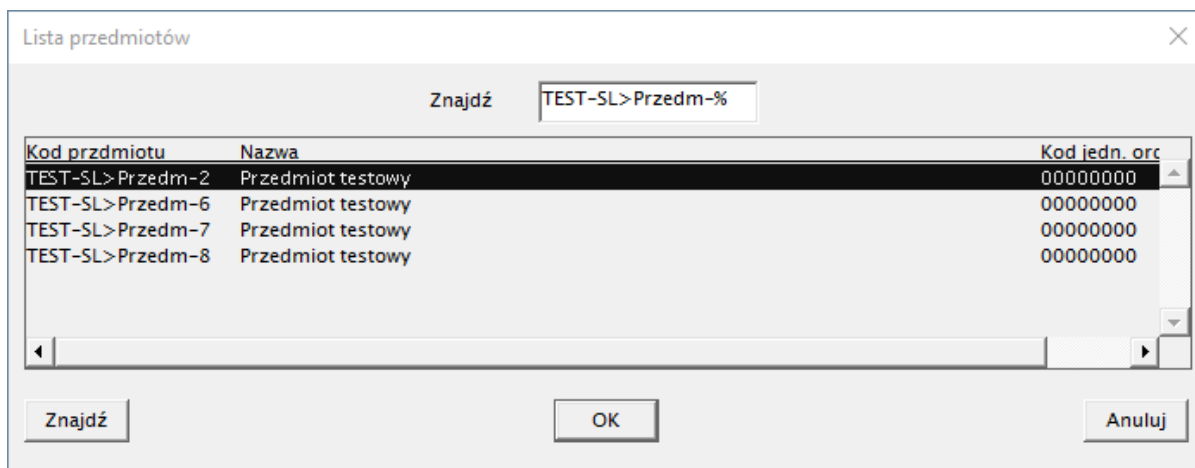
Lista przedmiotów

Znajdź TEST-SL>Przedm-%

| Kod przdmiotu | Nazwa | Kod jedn. or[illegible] |
|---|---|---|
| TEST-SL>Przedm-2 | Przedmiot testowy | 00000000 |
| TEST-SL>Przedm-6 | Przedmiot testowy | 00000000 |
| TEST-SL>Przedm-7 | Przedmiot testowy | 00000000 |
| TEST-SL>Przedm-8 | Przedmiot testowy | 00000000 |

Znajdź OK Anuluj